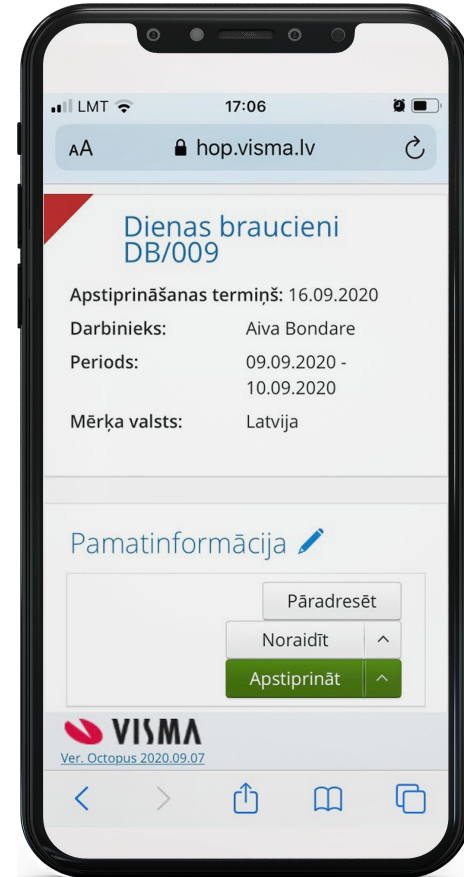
LMT 17:06

AA hop.visma.lv

Dienas braucieni DB/009

Apstiprināšanas termiņš: 16.09.2020

Darbinieks: Aiva Bondare

Periods: 09.09.2020 - 10.09.2020

Mērķa valsts: Latvija

Pamatinformācija

Pāradresēt

Noraidīt

Apstiprināt

VISMA

Ver. Octopus 2020.09.07